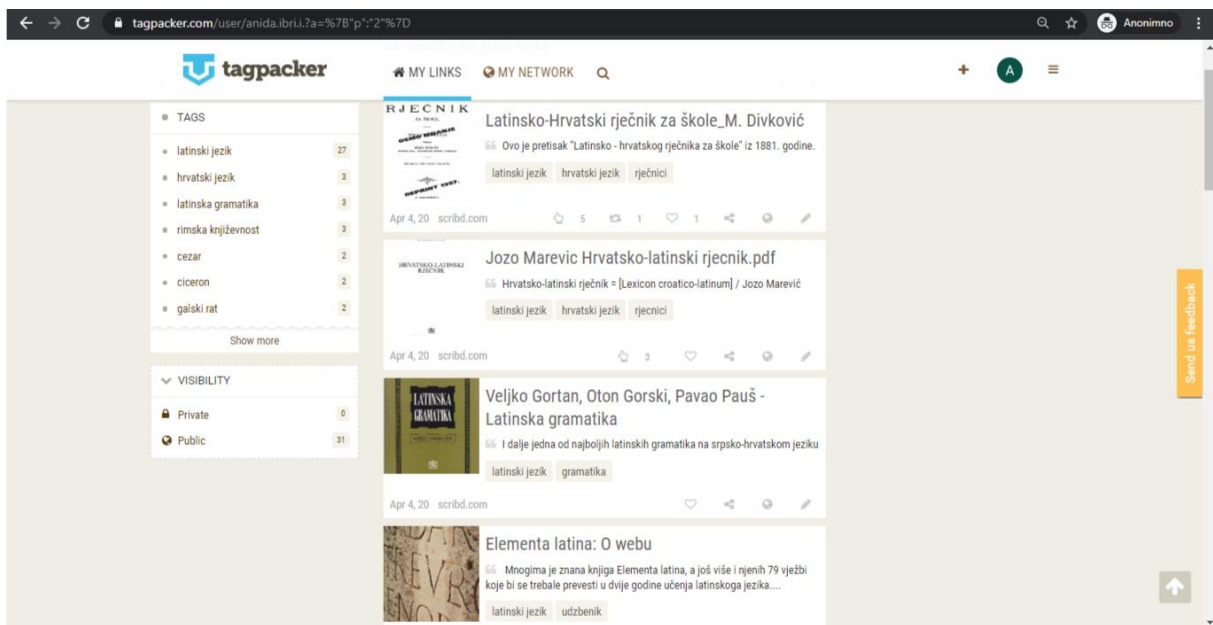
tagpacker.com/user/anida.ibri.i.?a=%7B"p":"2"%7D

Anonimno

tagpacker

MY LINKS MY NETWORK

TAGS

latinski jezik 27
hrvatski jezik 3
latinska gramatika 3
rimska književnost 3
cezar 2
ciceron 2
galski rat 2

Show more

VISIBILITY

Private 0
Public 31

RJEČNIK

REPRINT 1997.

Latinsko-Hrvatski rječnik za škole_M. Divković

Ovo je pretisak "Latinsko - hrvatskog rječnika za škole" iz 1881. godine.

latinski jezik hrvatski jezik rječnici

Apr 4, 20 scribd.com 5 1 1

HRVATSKO-LATINSKI RJEČNIK

Jozo Marevic Hrvatsko-latinski rjecnik.pdf

Hrvatsko-latinski rječnik = [Lexicon croatico-latinum] / Jozo Marević

latinski jezik hrvatski jezik rjecnici

Apr 4, 20 scribd.com 3

LATINSKA GRAMATIKA

Veljko Gortan, Oton Gorski, Pavao Pauš - Latinska gramatika

I dalje jedna od najboljih latinskih gramatika na srpsko-hrvatskom jeziku

latinski jezik gramatika

Apr 4, 20 scribd.com

Elementa latina: O webu

Mnogima je znana knjiga Elementa latina, a još više i njenih 79 vježbi koje bi se trebale prevesti u dvije godine učenja latinskoga jezika....

latinski jezik udzbenik

Send us feedback